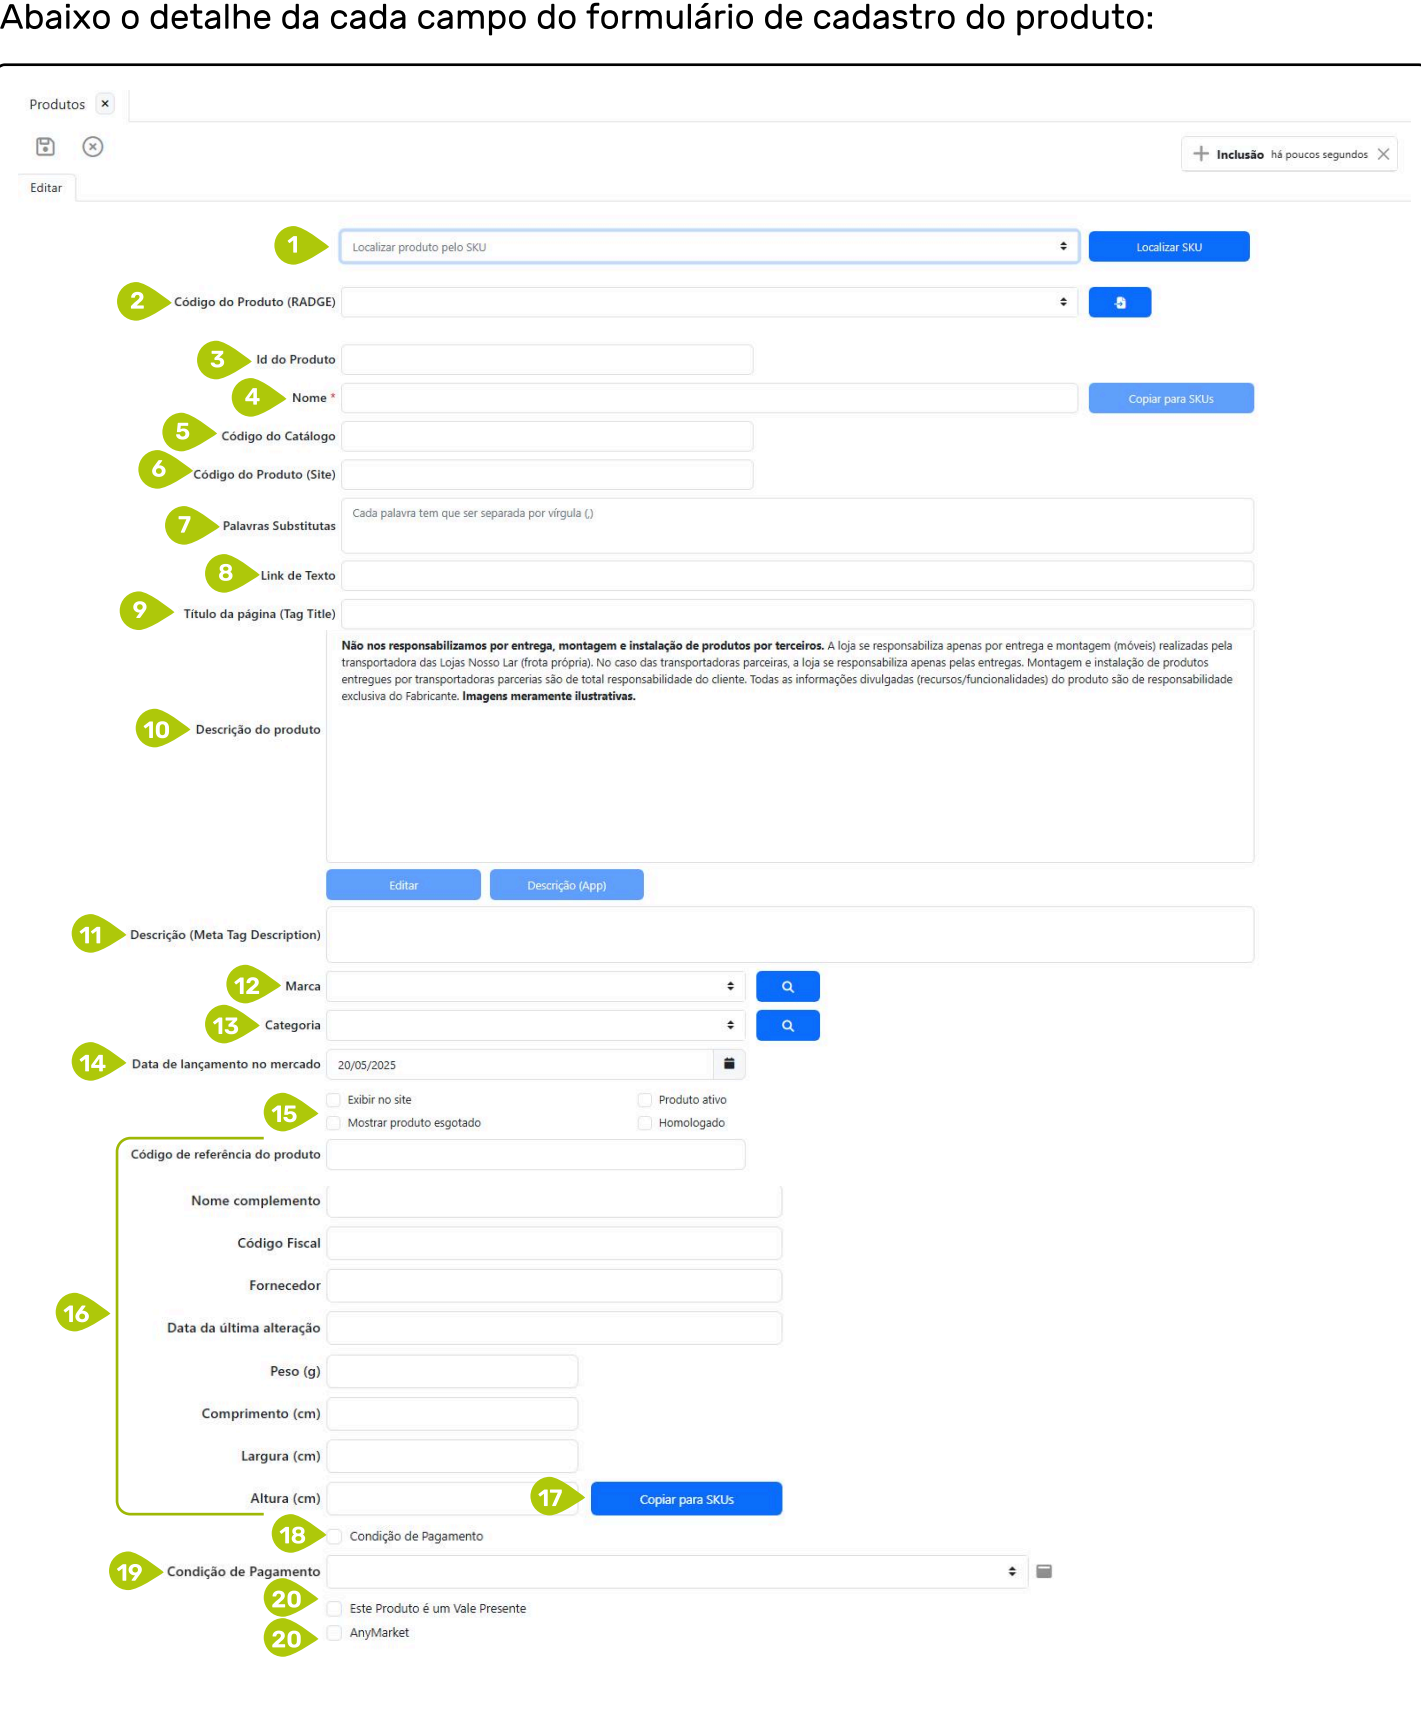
Abaixo o detalhe da cada campo do formulário de cadastro do produto:

Produtos ×

Editar

Inclusão há poucos segundos

1 Localizar produto pelo SKU Localizar SKU

2 Código do Produto (RADGE)

3 Id do Produto

4 Nome * Copiar para SKUs

5 Código do Catálogo

6 Código do Produto (Site)

7 Palavras Substitutas Cada palavra tem que ser separada por vírgula (,)

8 Link de Texto

9 Título da página (Tag Title)

10 Descrição do produto

**Não nos responsabilizamos por entrega, montagem e instalação de produtos por terceiros.** A loja se responsabiliza apenas por entrega e montagem (móveis) realizadas pela transportadora das Lojas Nosso Lar (frota própria). No caso das transportadoras parceiras, a loja se responsabiliza apenas pelas entregas. Montagem e instalação de produtos entregues por transportadoras parcerias são de total responsabilidade do cliente. Todas as informações divulgadas (recursos/funcionalidades) do produto são de responsabilidade exclusiva do Fabricante. **Imagens meramente ilustrativas.**

Editar Descrição (App)

11 Descrição (Meta Tag Description)

12 Marca

13 Categoria

14 Data de lançamento no mercado 20/05/2025

15 Exibir no site Produto ativo
Mostrar produto esgotado Homologado

16
Código de referência do produto
Nome complemento
Código Fiscal
Fornecedor
Data da última alteração
Peso (g)
Comprimento (cm)
Largura (cm)
Altura (cm)

17 Copiar para SKUs

18 Condição de Pagamento

19 Condição de Pagamento

20 Este Produto é um Vale Presente

20 AnyMarket